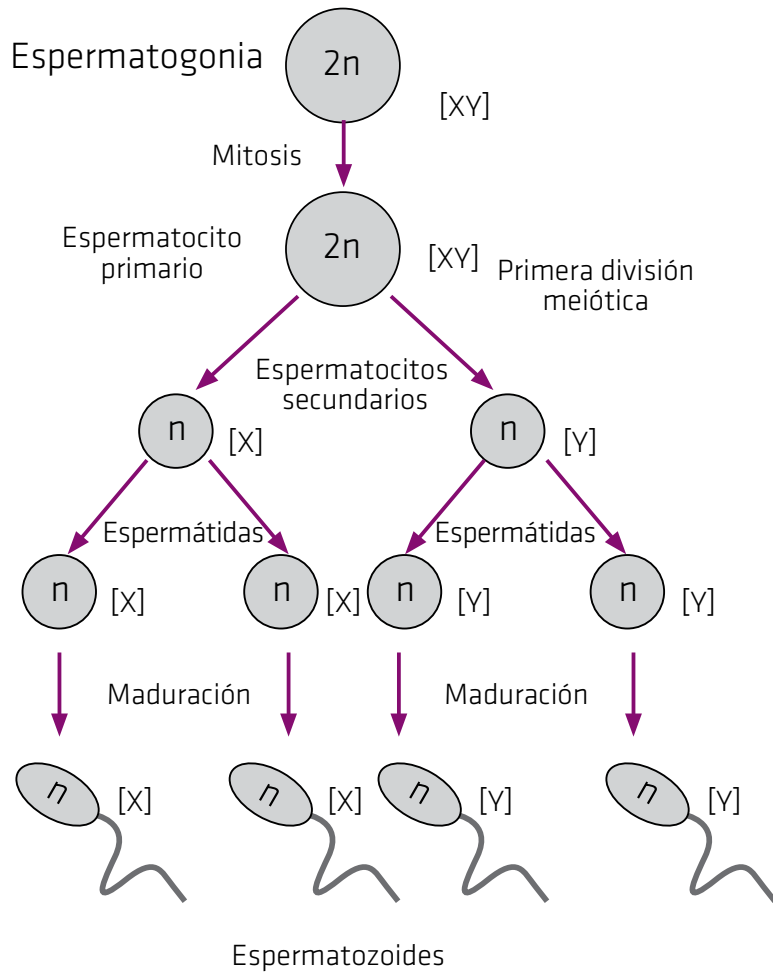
Espermatogonia
2n
[XY]
Mitosis
Espermatocito primario
2n
[XY]
Primera división meiótica
Espermatocitos secundarios
n
[X]
n
[Y]
Espermátidas
Espermátidas
n
[X]
n
[X]
n
[Y]
n
[Y]
Maduración
Maduración
n
[X]
n
[X]
n
[Y]
n
[Y]
Espermatozoides